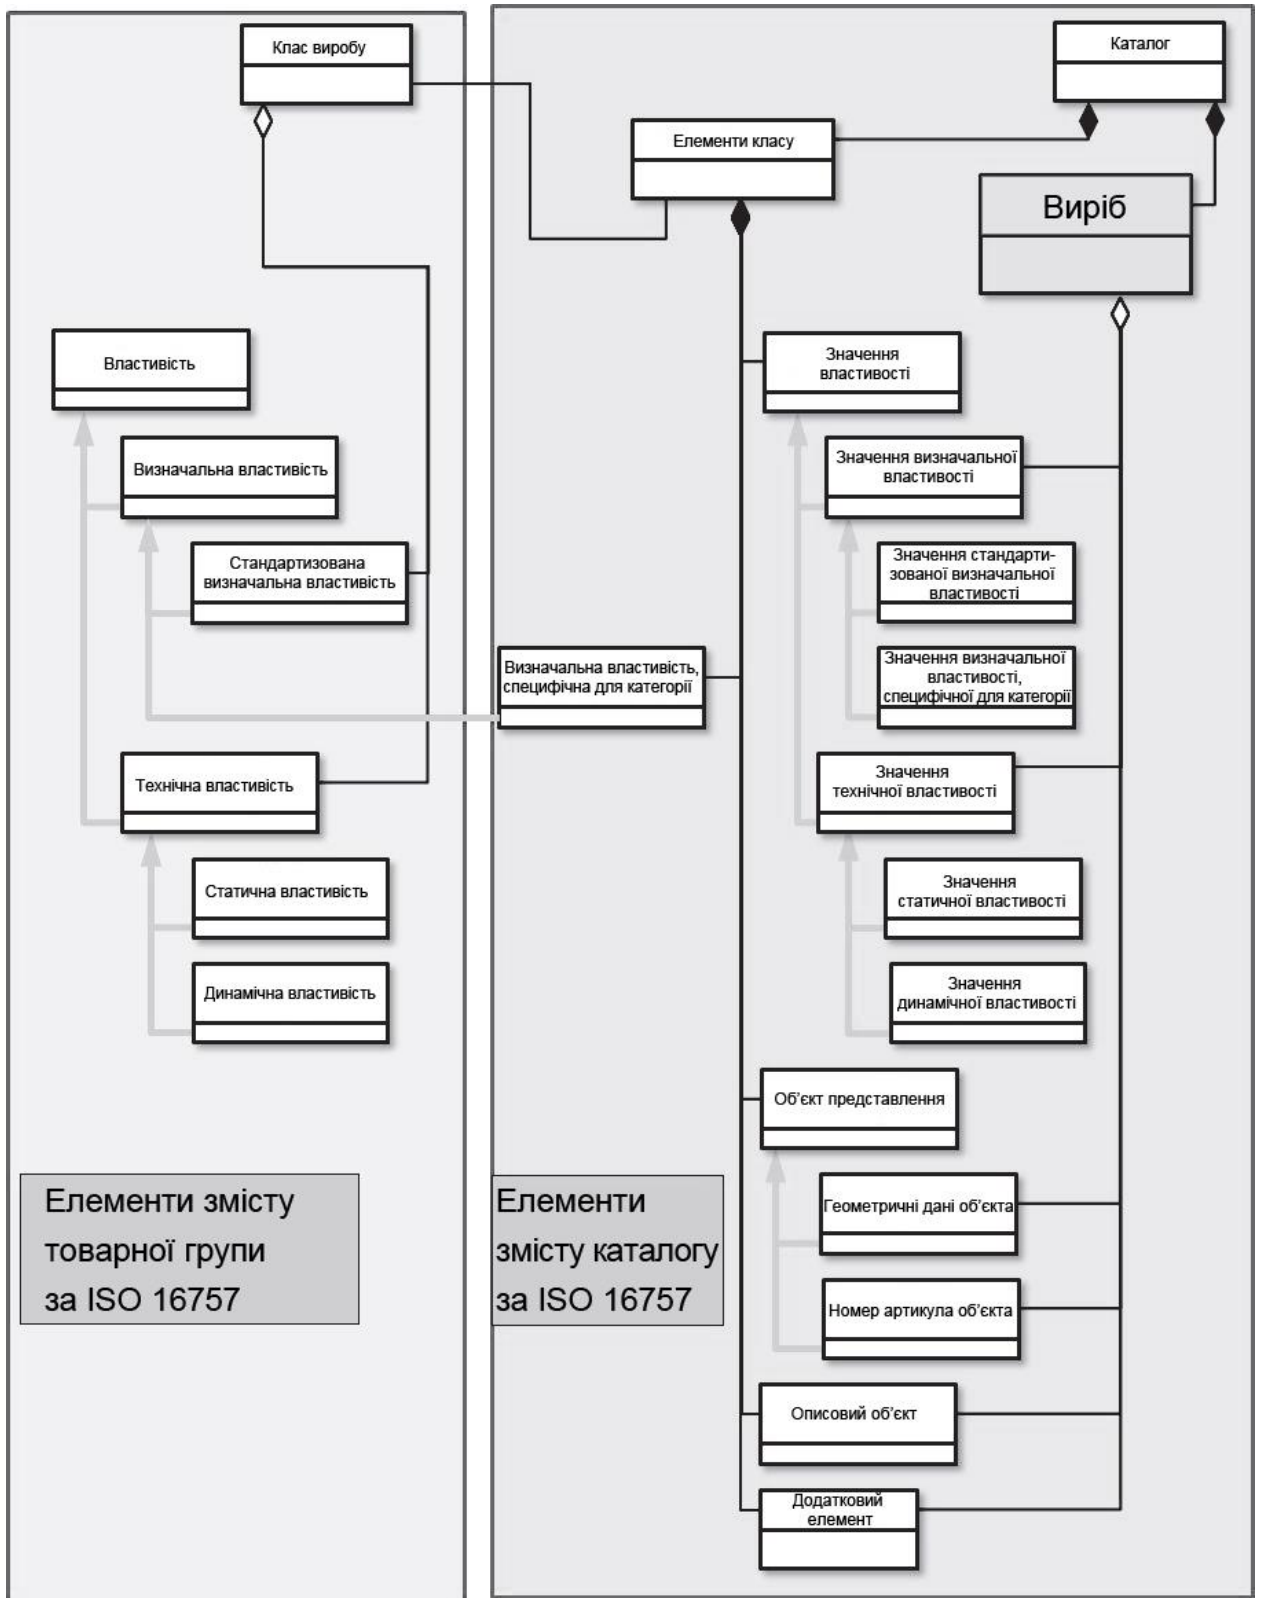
Клас виробу

Каталог

Елементи класу

Виріб

Властивість

Визначальна властивість

Стандартизована визначальна властивість

Визначальна властивість, специфічна для категорії

Технічна властивість

Статична властивість

Динамічна властивість

Значення властивості

Значення визначальної властивості

Значення стандартизованої визначальної властивості

Значення визначальної властивості, специфічної для категорії

Значення технічної властивості

Значення статичної властивості

Значення динамічної властивості

Об'єкт представлення

Геометричні дані об'єкта

Номер артикула об'єкта

Описовий об'єкт

Додатковий елемент

Елементи змісту товарної групи за ISO 16757

Елементи змісту каталогу за ISO 16757